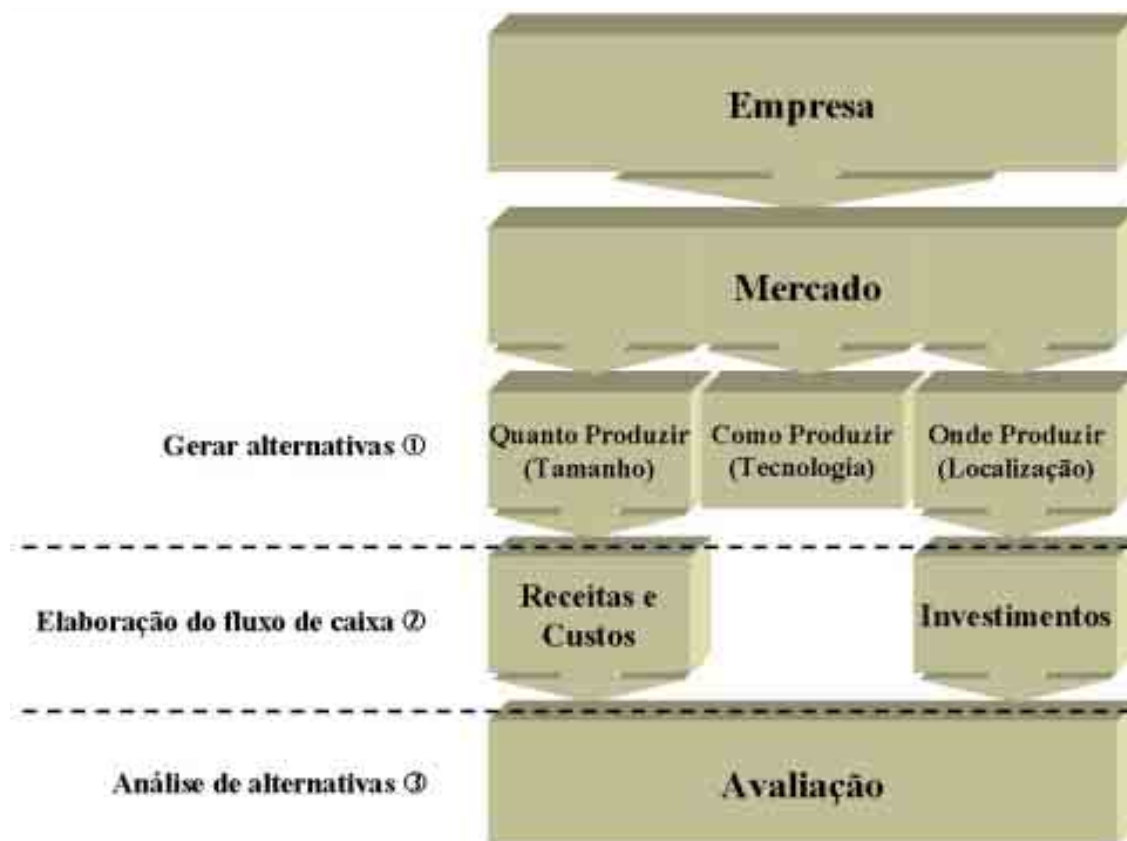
Empresa

Mercado

Gerar alternativas ①

Quanto Produzir (Tamanho)

Como Produzir (Tecnologia)

Onde Produzir (Localização)

Elaboração do fluxo de caixa ②

Receitas e Custos

Investimentos

Análise de alternativas ③

Avaliação